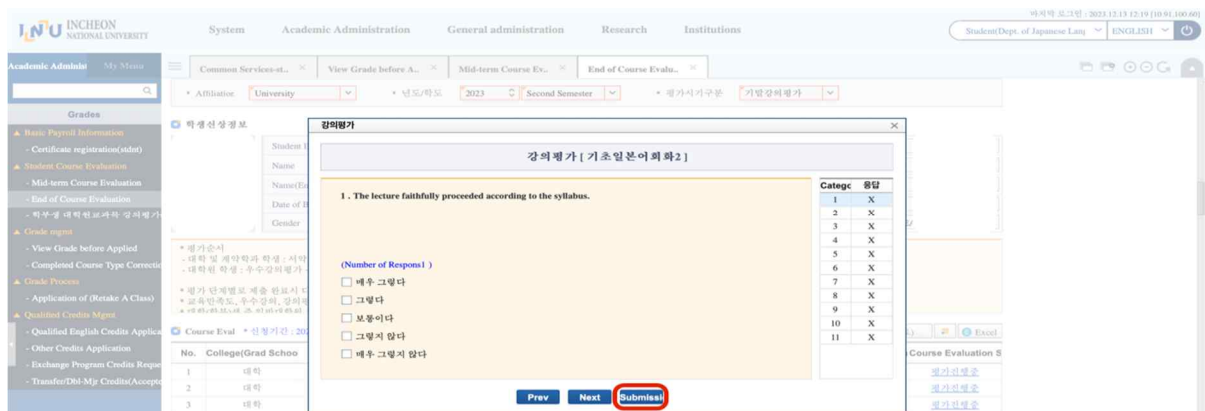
INCHEON NATIONAL UNIVERSITY

System Academic Administration General administration Research Institutions

마지막 로그인 : 2023.12.13 12:19 [10.91.100.60]

Student(Dept. of Japanese Lang ENGLISH

Academic Adminis My Menu

Grades

Basic Payroll Information
- Certificate registration(stdnt)
Student Course Evaluation
- Mid-term Course Evaluation
- End of Course Evaluation
- 학부생 대학원교과목 강의평가
Grade mgmt
- View Grade before Applied
- Completed Course Type Correctio
Grade Process
- Application of (Retake A Class)
Qualified Credits Mgmt
- Qualified English Credits Applica
- Other Credits Application
- Exchange Program Credits Reque
- Transfer/Dbl-Mjr Credits(Accepto

Common Services-st.. View Grade before A.. Mid-term Course Ev.. End of Course Evalu..

Affiliation University 년도/학도 2023 Second Semester 평가시기구분 기말강의평가

학생신상정보

Student I
Name
Name(En
Date of B
Gender

* 평가순서
- 대학 및 계약학과 학생 : 서약
- 대학원 학생 : 우수강의평가

* 평가 단계별로 제출 완료시 다
* 교육만족도, 우수강의, 강의평

Course Eval * 신청기간 : 20

No. College(Grad Schoo
1 대학
2 대학
3 대학

Course Evaluation S
평가진행중
평가진행중
평가진행중

Excel

강의평가

강의평가 [ 기초일본어회화2 ]

1 . The lecture faithfully proceeded according to the syllabus.

(Number of Respons1 )
매우 그렇다
그렇다
보통이다
그렇지 않다
매우 그렇지 않다

| Catego | 응답 |
|---|---|
| 1 | X |
| 2 | X |
| 3 | X |
| 4 | X |
| 5 | X |
| 6 | X |
| 7 | X |
| 8 | X |
| 9 | X |
| 10 | X |
| 11 | X |

Prev Next Submissi